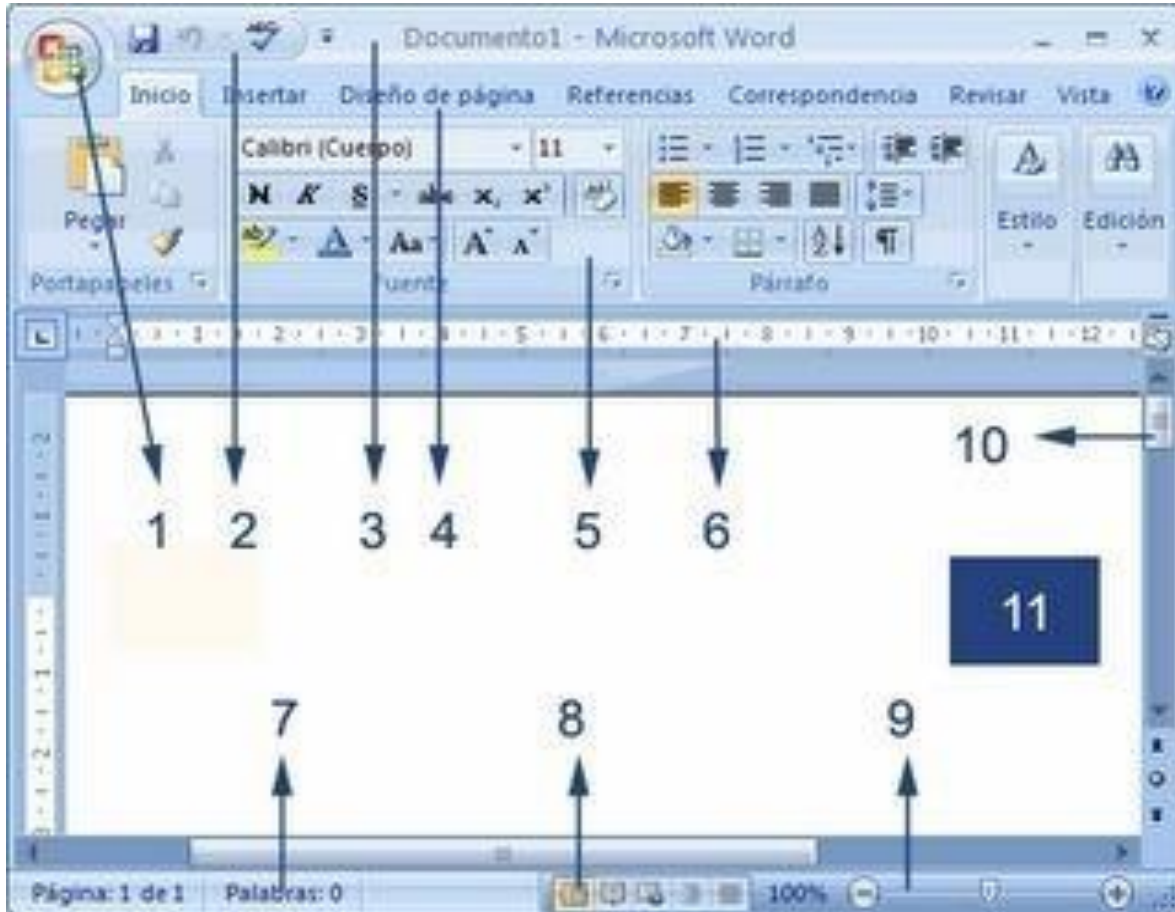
Documento1 - Microsoft Word

Inicio Insertar Diseño de página Referencias Correspondencia Revisar Vista

Calibri (Cuerpo) 11

N K S abc $x_2$ $x^2$

Aa A A

Pegar

Portapapeles

Fuente

Párrafo

Estilo

Edición

10

1 2 3 4 5 6

11

7 8 9

Página: 1 de 1 Palabras: 0

100%